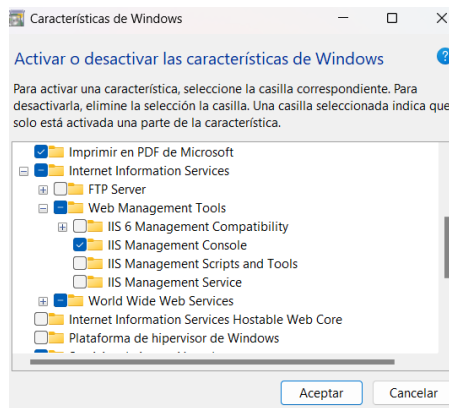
Características de Windows

Activar o desactivar las características de Windows

Para activar una característica, seleccione la casilla correspondiente. Para desactivarla, elimine la selección la casilla. Una casilla seleccionada indica que solo está activada una parte de la característica.

Imprimir en PDF de Microsoft
Internet Information Services
FTP Server
Web Management Tools
IIS 6 Management Compatibility
IIS Management Console
IIS Management Scripts and Tools
IIS Management Service
World Wide Web Services
Internet Information Services Hostable Web Core
Plataforma de hipervisor de Windows
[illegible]

Aceptar
Cancelar